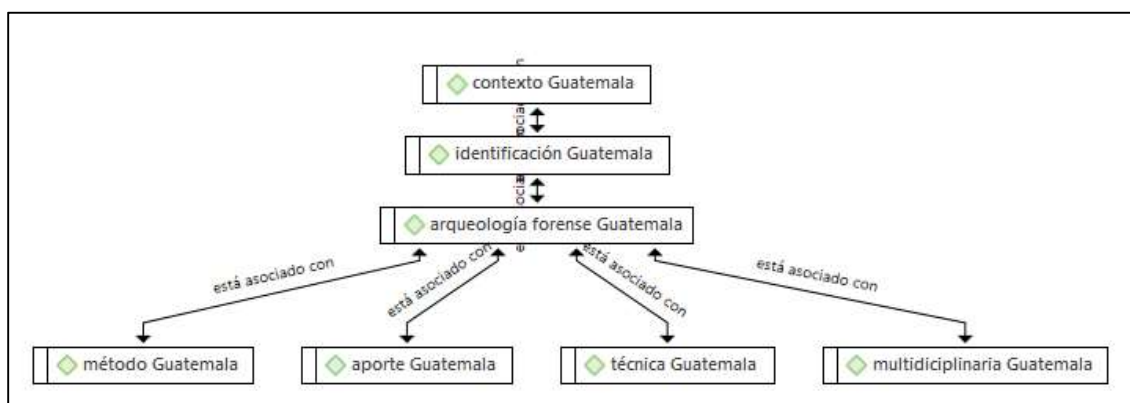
contexto Guatemala

identificación Guatemala

arqueología forense Guatemala

está asociado con

está asociado con

está asociado con

está asociado con

método Guatemala

aporte Guatemala

técnica Guatemala

multidiciplinaria Guatemala